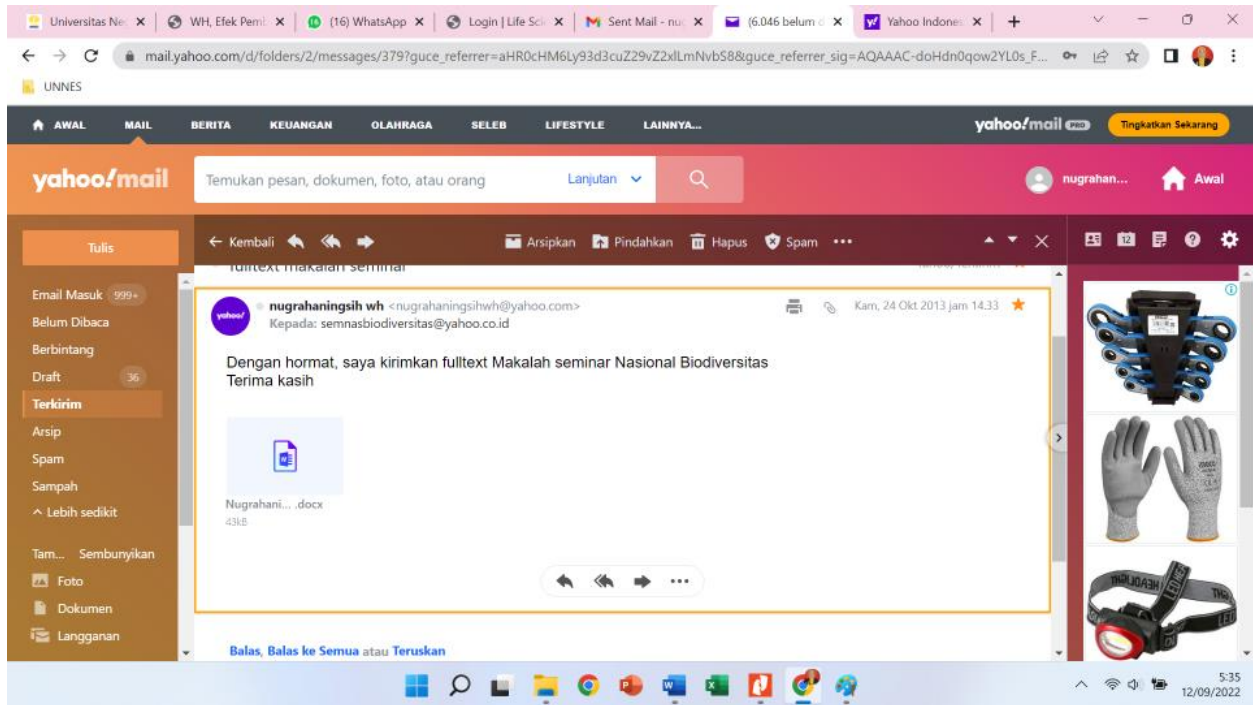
Universitas Ne ×
WH, Efek Pemb ×
(16) WhatsApp ×
Login | Life Sci ×
Sent Mail - nu ×
(6.046 belum ×
Yahoo Indones ×
+

mail.yahoo.com/d/folders/2/messages/379?guce_referrer=aHR0cHM6Ly93d3cuZ29vZ2xlLmNvbS8&guce_referrer_sig=AQAAAC-doHdn0qow2YL0s_F...

UNNES

AWAL MAIL BERITA KEUANGAN OLAHRAGA SELEB LIFESTYLE LAINNYA...
yahoo!mail PRO Tingkatkan Sekarang

yahoo!mail
Temukan pesan, dokumen, foto, atau orang
Lanjutan
nugrahan...
Awal

Tulis
← Kembali
Arsipkan Pindahkan Hapus Spam •••

Email Masuk 999+
Belum Dibaca
Berbintang
Draft 36
Terkirim
Arsip
Spam
Sampah
^ Lebih sedikit

Tam... Sembunyikan
Foto
Dokumen
Langganan

fulltext makalah seminar

nugrahaningsih wh <nugrahaningsihwh@yahoo.com>
Kepada: semnasbiodiversitas@yahoo.co.id
Kam, 24 Okt 2013 jam 14.33

Dengan hormat, saya kirimkan fulltext Makalah seminar Nasional Biodiversitas
Terima kasih

Nugrahani... .docx
43kB

Balas, Balas ke Semua atau Teruskan

5:35
12/09/2022